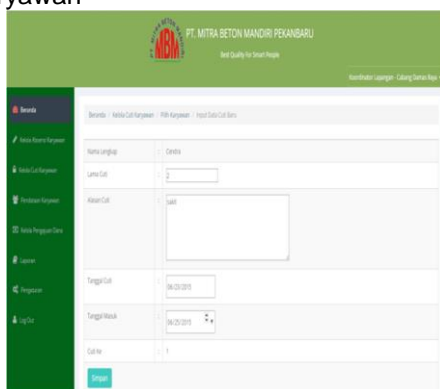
yawan

MBM PT. MITRA BETON MANDIRI PEKANBARU
Best Quality for Smart People

Koordinator Lapangan - Cabang Daman Raya

Beranda
Kelola Reserve Karyawan
Kelola Cuti Karyawan
Pendataan Karyawan
Kelola Pengajuan Dana
Laporan
Pengaturan
Log Out

Beranda / Kelola Cuti Karyawan / Pilih Karyawan / Input Data Cuti Baru

Nama Lengkap : Cendra
Lama Cuti : 2
Alasan Cuti : sakit
Tanggal Cuti : 06/23/2015
Tanggal Masuk : 06/25/2015
Cuti Ke : 1

Simpan